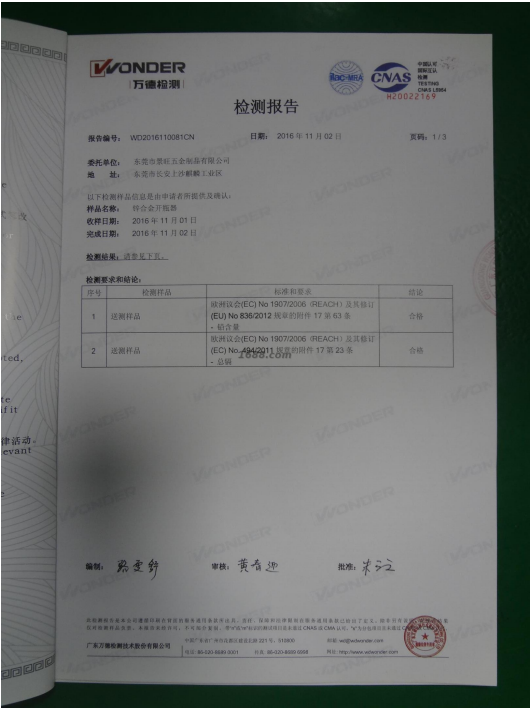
WONDER
万德检测

ilac-MRA CNAS
中国认可 国际互认 检测 TESTING CNAS L5664
H20022169

检测报告

报告编号： WD2016110081CN 日期： 2016 年 11 月 02 日 页码： 1 / 3

委托单位： 东莞市磐旺五金制品有限公司
地 址： 东莞市长安上沙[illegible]工业区

以下检测样品信息由申请者所提供及确认：
样品名称： 锌合金开瓶器
收样日期： 2016 年 11 月 01 日
完成日期： 2016 年 11 月 02 日

检测结果： 请参见下页。

检测要求和结论：

| 序号 | 检测样品 | 标准和要求 | 结论 |
|---|---|---|---|
| 1 | 送测样品 | 欧洲议会(EC) No 1907/2006（REACH）及其修订(EU) No 836/2012 规章的附件 17 第 63 条 - 铅含量 | 合格 |
| 2 | 送测样品 | 欧洲议会(EC) No 1907/2006（REACH）及其修订(EU) No 494/2011 规章的附件 17 第 23 条 - 总镉 | 合格 |

2688.com

编制： 殷建舒 审核： 黄春迎 批准： 朱江

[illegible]

广东万德检测技术股份有限公司
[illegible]
电话：86-020-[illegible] 传真：86-020-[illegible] 网址：http://www.wonder.com